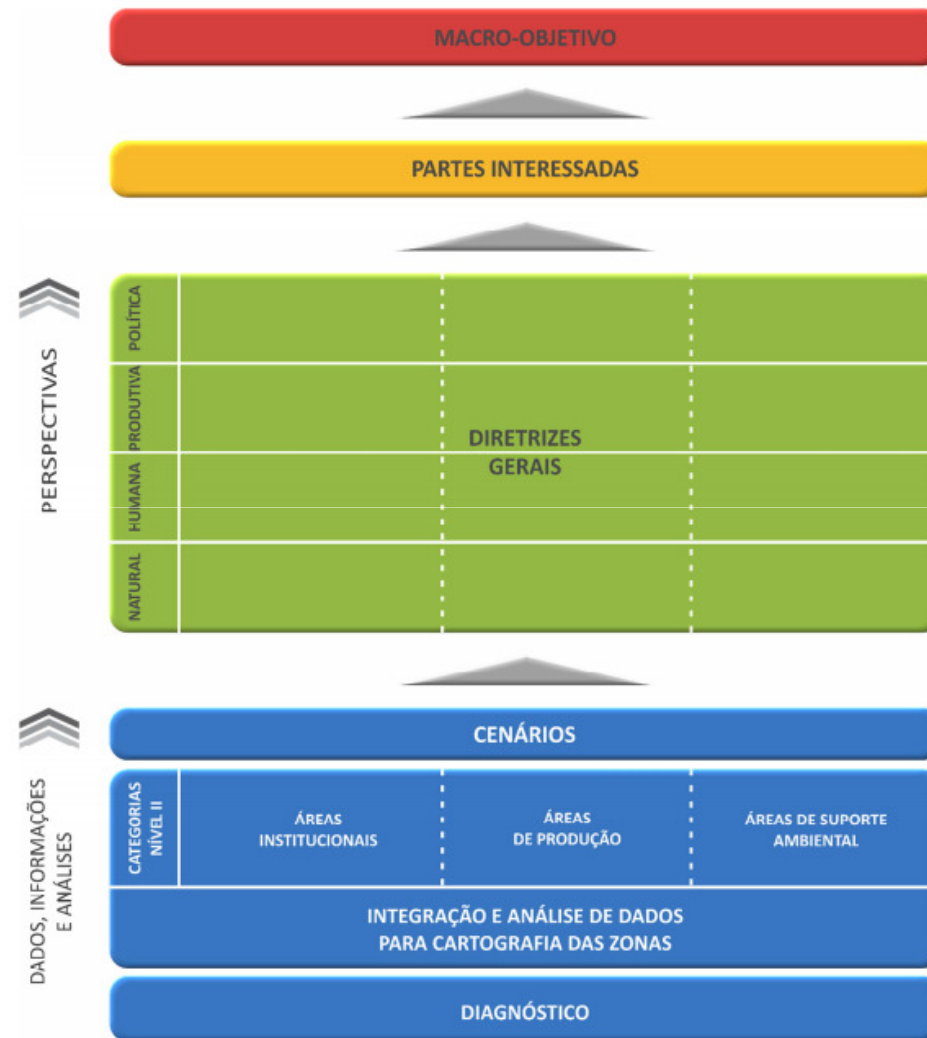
MACRO-OBJETIVO

PARTES INTERESSADAS

PERSPECTIVAS

POLÍTICA

PRODUTIVA

HUMANA

NATURAL

DIRETRIZES GERAIS

DADOS, INFORMAÇÕES E ANÁLISES

CENÁRIOS

CATEGORIAS NÍVEL II

ÁREAS INSTITUCIONAIS

ÁREAS DE PRODUÇÃO

ÁREAS DE SUPORTE AMBIENTAL

INTEGRAÇÃO E ANÁLISE DE DADOS PARA CARTOGRAFIA DAS ZONAS

DIAGNÓSTICO